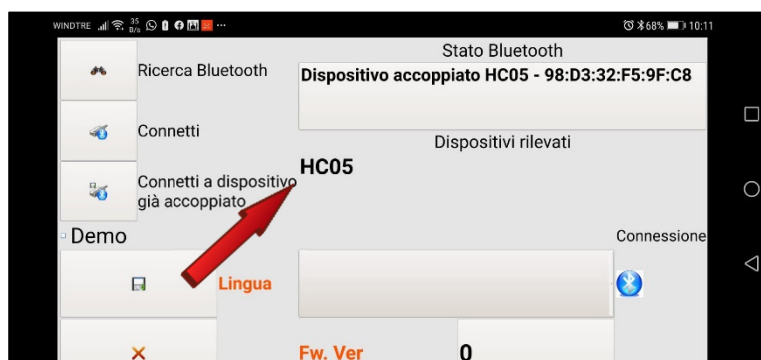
WINDTRE 35 B/s ··· 68% 10:11

Ricerca Bluetooth

Stato Bluetooth

Dispositivo accoppiato HC05 - 98:D3:32:F5:9F:C8

Connetti

Dispositivi rilevati

HC05

Connetti a dispositivo già accoppiato

Demo

Connessione

Lingua

Fw. Ver

0